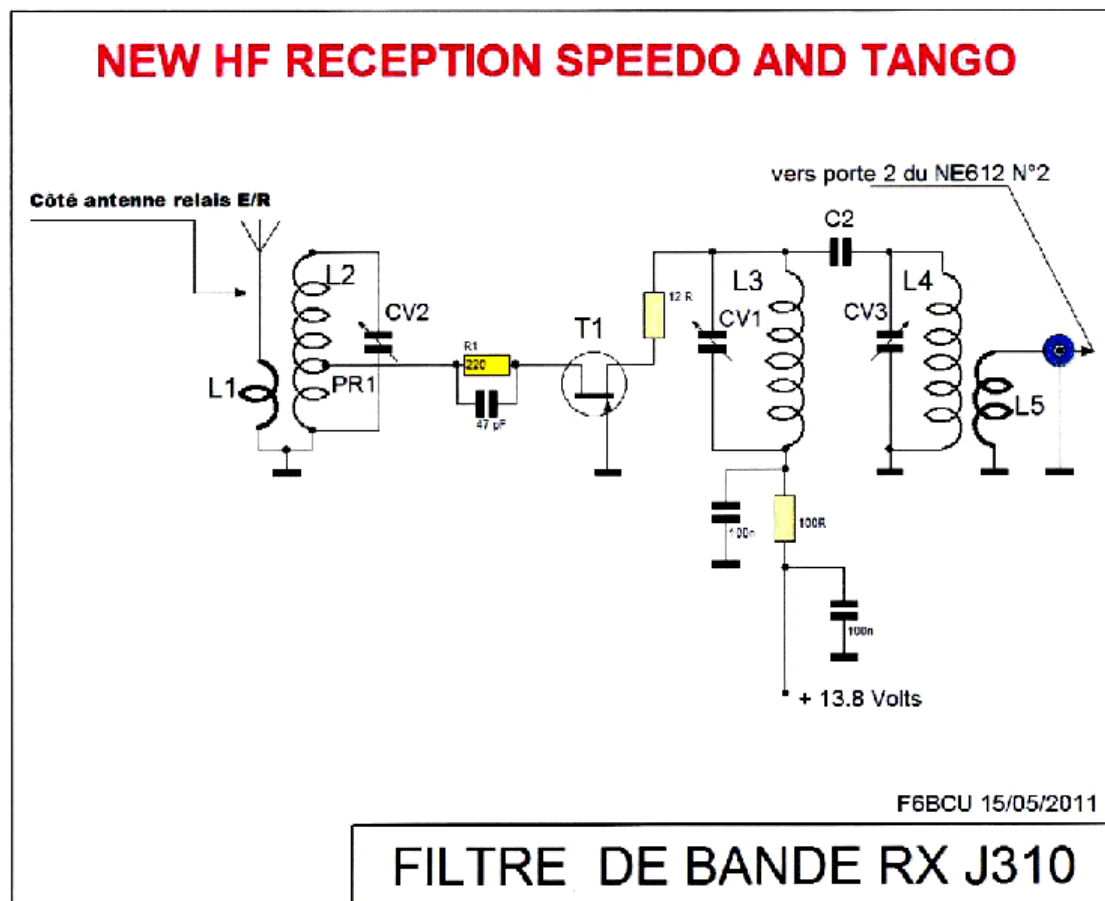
NEW HF RECEPTION SPEEDO AND TANGO

vers porte 2 du NE612 N°2

Côté antenne relais E/R

L2

CV2

L1

PR1

R1

220

47 pF

T1

12 R

C2

L3

CV1

CV3

L4

L5

100n

100R

100n

+ 13.8 Volts

F6BCU 15/05/2011

FILTRE DE BANDE RX J310